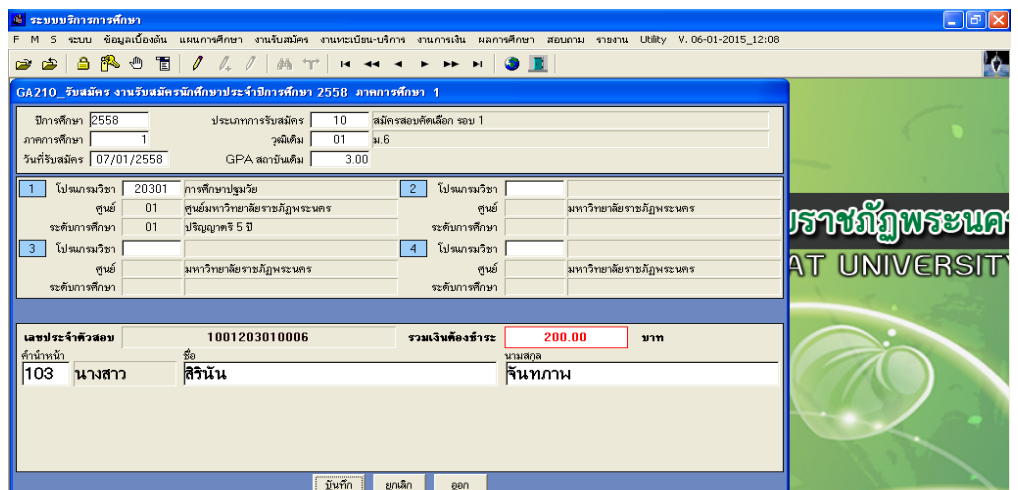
ระบบบริการการศึกษา

F M S ระบบ ข้อมูลเบื้องต้น แผนการศึกษา งานรับสมัคร งานทะเบียน-บริการ งานการเงิน ผลการศึกษา สอบถาม รายงาน Utility V. 06-01-2015_12:08

GA210_รับสมัคร งานรับสมัครนักศึกษาประจำปีการศึกษา 2558 ภาคการศึกษา 1

ปีการศึกษา 2558
ภาคการศึกษา 1
วันที่รับสมัคร 07/01/2558
ประเภทการรับสมัคร 10 สมัครสอบคัดเลือก รอบ 1
วุฒิเดิม 01 ม.6
GPA สถาบันเดิม 3.00

1 โปรแกรมวิชา 20301 การศึกษาปฐมวัย
ศูนย์ 01 ศูนย์มหาวิทยาลัยราชภัฏพระนคร
ระดับการศึกษา 01 ปริญญาตรี 5 ปี

2 โปรแกรมวิชา
ศูนย์ มหาวิทยาลัยราชภัฏพระนคร
ระดับการศึกษา

3 โปรแกรมวิชา
ศูนย์ มหาวิทยาลัยราชภัฏพระนคร
ระดับการศึกษา

4 โปรแกรมวิชา
ศูนย์ มหาวิทยาลัยราชภัฏพระนคร
ระดับการศึกษา

เลขประจำตัวสอบ 1001203010006
รวมเงินต้องชำระ 200.00 บาท
คำนำหน้า 103 นางสาว
ชื่อ สิรินัน
นามสกุล จันทภาน

บันทึก ยกเลิก ออก

ราชภัฏพระนค
AT UNIVERSITY